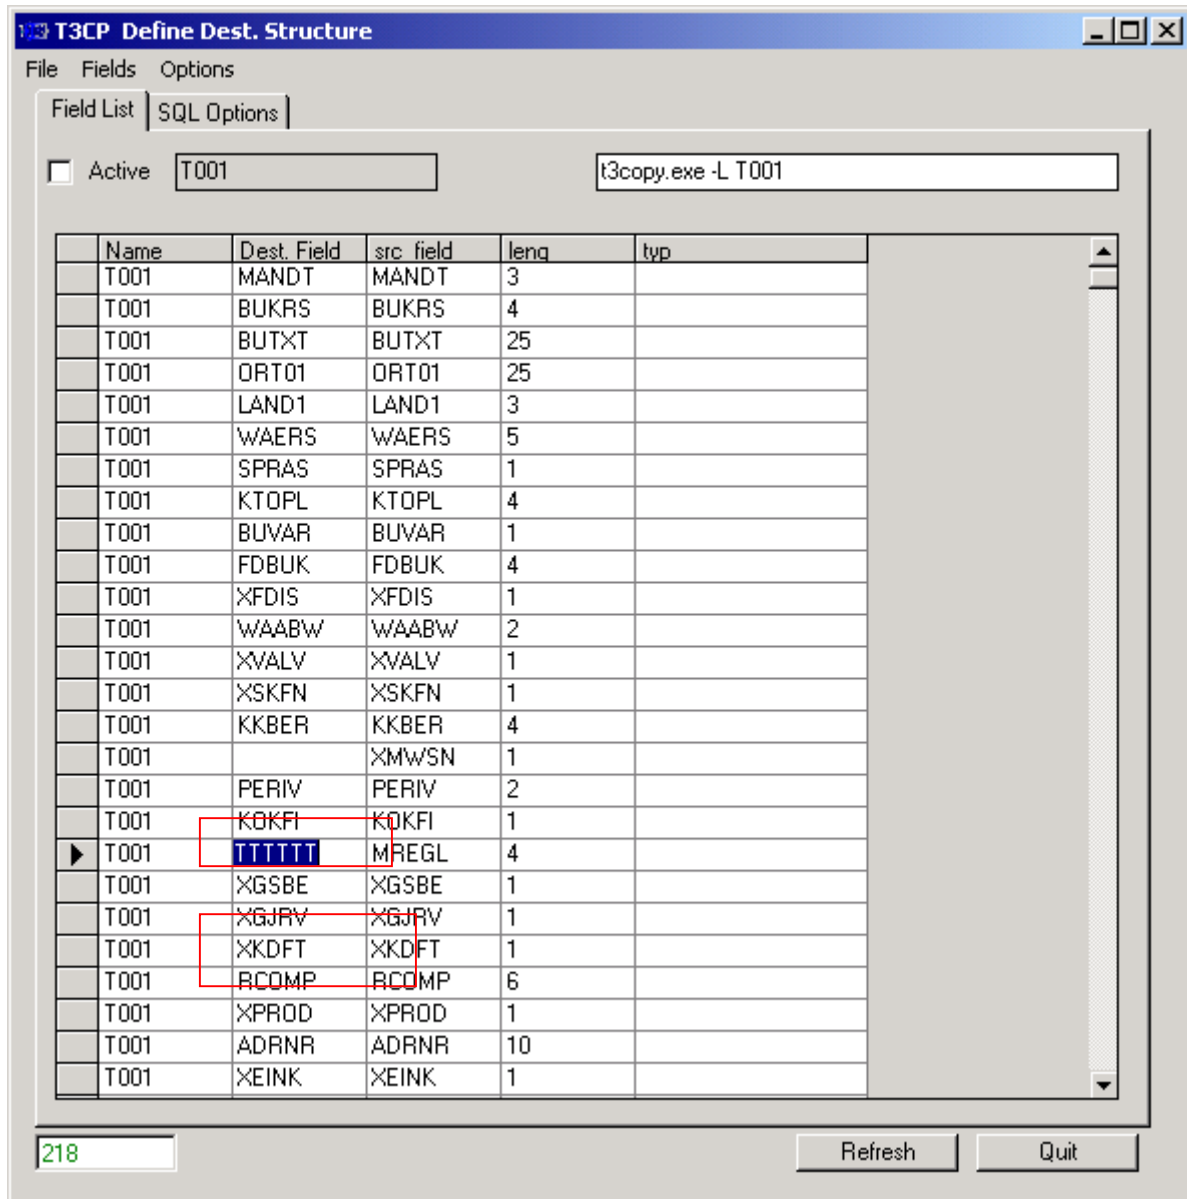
T3CP Define Dest. Structure

File Fields Options

Field List | SQL Options

Active T001

t3copy.exe -L T001

| Name | Dest. Field | src_field | leng | typ |
|---|---|---|---|---|
| T001 | MANDT | MANDT | 3 | |
| T001 | BUKRS | BUKRS | 4 | |
| T001 | BUTXT | BUTXT | 25 | |
| T001 | ORT01 | ORT01 | 25 | |
| T001 | LAND1 | LAND1 | 3 | |
| T001 | WAERS | WAERS | 5 | |
| T001 | SPRAS | SPRAS | 1 | |
| T001 | KTOPL | KTOPL | 4 | |
| T001 | BUVAR | BUVAR | 1 | |
| T001 | FDBUK | FDBUK | 4 | |
| T001 | XFDIS | XFDIS | 1 | |
| T001 | WAABW | WAABW | 2 | |
| T001 | XVALV | XVALV | 1 | |
| T001 | XSKFN | XSKFN | 1 | |
| T001 | KKBER | KKBER | 4 | |
| T001 | | XMWSN | 1 | |
| T001 | PERIV | PERIV | 2 | |
| T001 | KOKFI | KOKFI | 1 | |
| T001 | TTTTTT | MREGL | 4 | |
| T001 | XGSBE | XGSBE | 1 | |
| T001 | XGJRV | XGJRV | 1 | |
| T001 | XKDFT | XKDFT | 1 | |
| T001 | RCOMP | RCOMP | 6 | |
| T001 | XPROD | XPROD | 1 | |
| T001 | ADRNR | ADRNR | 10 | |
| T001 | XEINK | XEINK | 1 | |

218

Refresh Quit